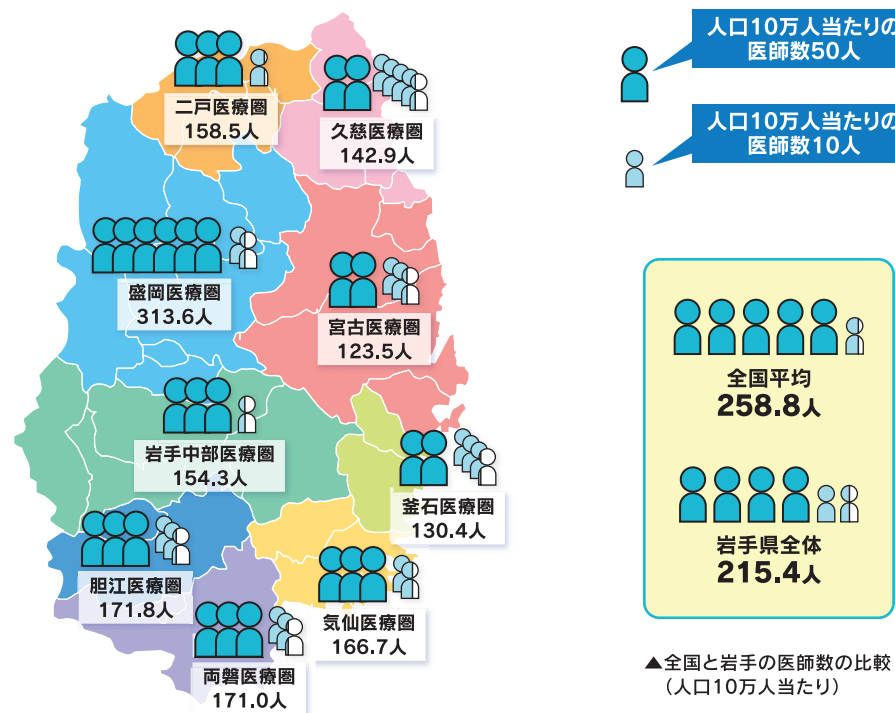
人口10万人当たりの医師数50人

人口10万人当たりの医師数10人

二戸医療圏
158.5人

久慈医療圏
142.9人

盛岡医療圏
313.6人

宮古医療圏
123.5人

岩手中部医療圏
154.3人

釜石医療圏
130.4人

胆江医療圏
171.8人

気仙医療圏
166.7人

両磐医療圏
171.0人

全国平均
258.8人

岩手県全体
215.4人

▲全国と岩手の医師数の比較
（人口10万人当たり）